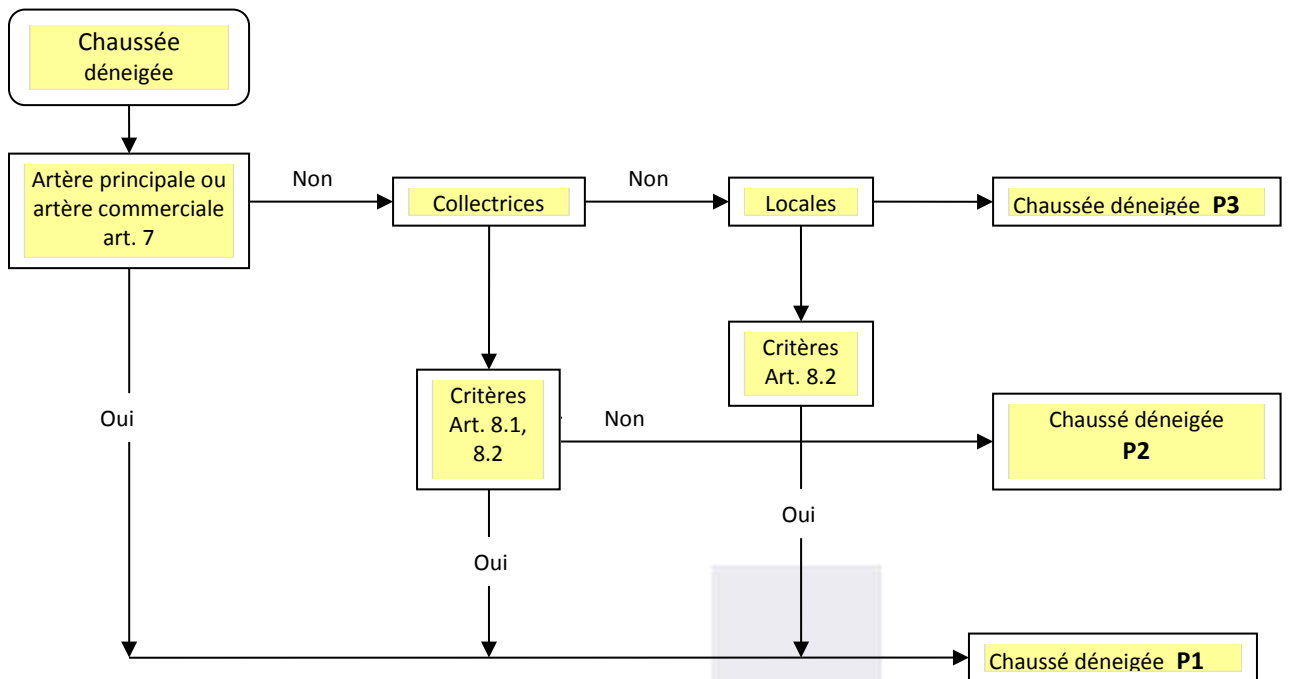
Chaussée déneigée

Artère principale ou artère commerciale art. 7

Non

Collectrices

Non

Locales

Chaussée déneigée **P3**

Critères Art. 8.2

Oui

Critères Art. 8.1, 8.2

Non

Chaussé déneigée **P2**

Oui

Oui

Chaussé déneigée **P1**